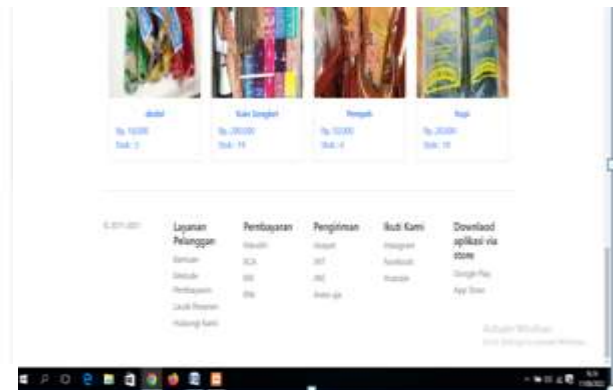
Mukal
Rp. 10.000
Stok: 3

Kain Songket
Rp. 280.000
Stok: 19

Rempah
Rp. 50.000
Stok: 4

Topi
Rp. 20.000
Stok: 19

© 2011-2021

Layanan Pelanggan
Bantuan
Metode Pembayaran
Lacak Pesanan
Hubungi Kami

Pembayaran
Mandiri
BCA
BRI
BNI

Pengiriman
Anteraja
JNT
JNE
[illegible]

Ikuti Kami
Instagram
Facebook
Youtube

Download aplikasi via store
Google Play
App Store

Activate Windows
Go to Settings to activate Windows.